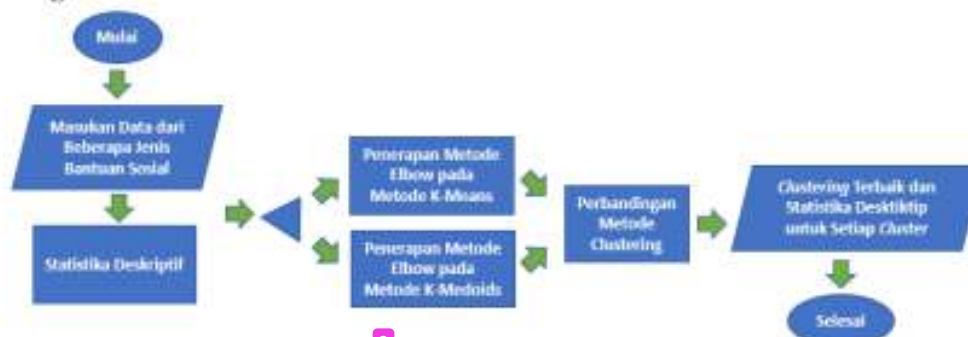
Mulai

Masukan Data dari Beberapa Jenis Bantuan Sosial

Statistika Deskriptif

Penerapan Metode Elbow pada Metode K-Means

Penerapan Metode Elbow pada Metode K-Medoids

Perbandingan Metode Clustering

*Clustering* Terbaik dan Statistika Desktiktip untuk Setiap *Cluster*

Selesai